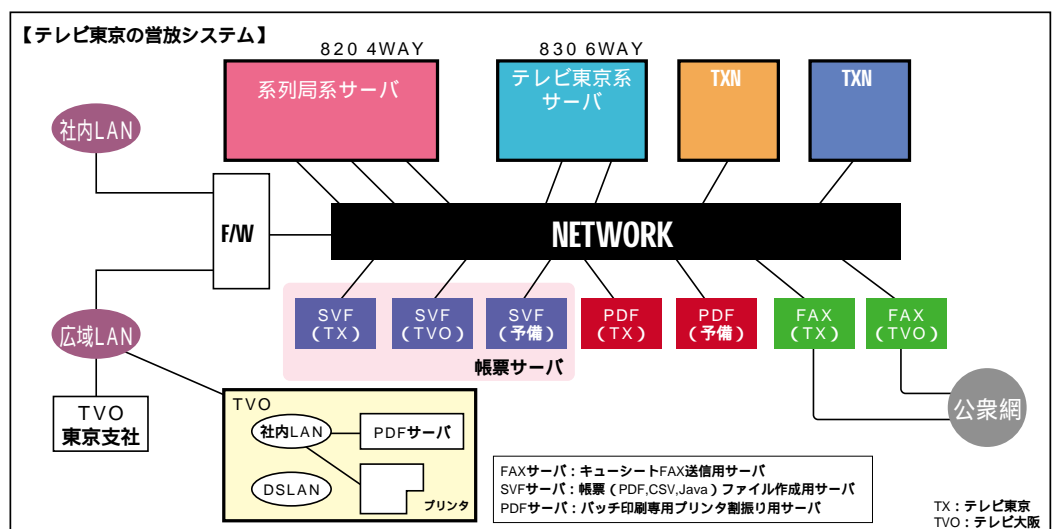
【テレビ東京の営放システム】

820 4WAY

系列局系サーバ

830 6WAY

テレビ東京系サーバ

TXN

TXN

社内LAN

F/W

NETWORK

広域LAN

SVF（TX）

SVF（TVO）

SVF（予備）

PDF（TX）

PDF（予備）

FAX（TX）

FAX（TVO）

帳票サーバ

TVO 東京支社

TVO

社内LAN

PDFサーバ

DSLAN

プリンタ

公衆網

FAXサーバ：キューシートFAX送信用サーバ
SVFサーバ：帳票（PDF,CSV,Java）ファイル作成用サーバ
PDFサーバ：バッチ印刷専用プリンタ割振り用サーバ

TX：テレビ東京
TVO：テレビ大阪